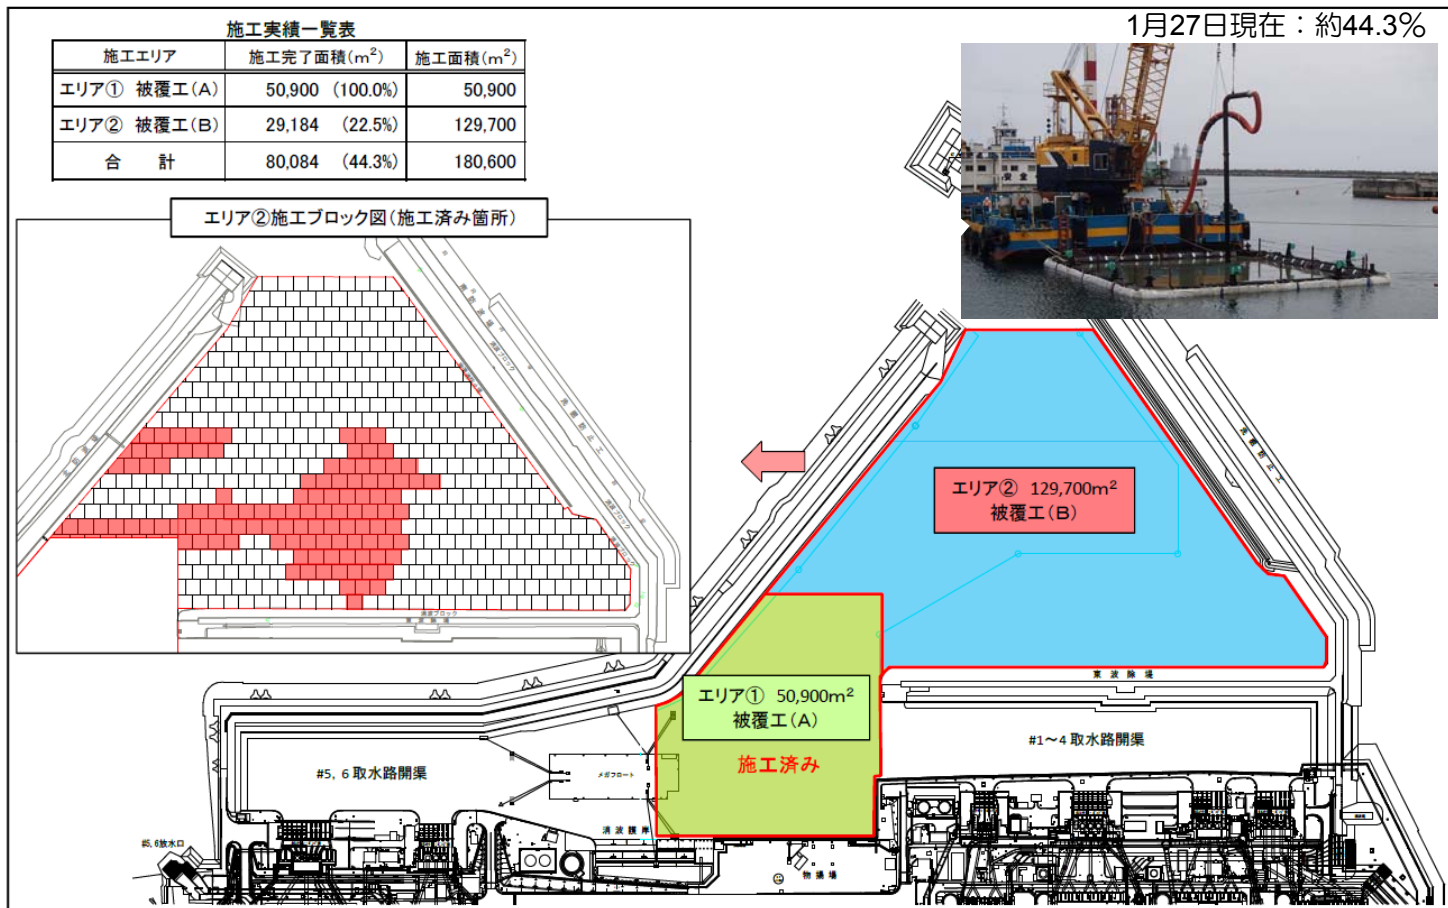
施工実績一覧表

1月27日現在：約44.3%

| 施工エリア | 施工完了面積($m^2$) | 施工面積($m^2$) |
|---|---|---|
| エリア① 被覆工(A) | 50,900 (100.0%) | 50,900 |
| エリア② 被覆工(B) | 29,184 (22.5%) | 129,700 |
| 合 計 | 80,084 (44.3%) | 180,600 |

エリア②施工ブロック図(施工済み箇所)

エリア② 129,700$m^2$
被覆工(B)

エリア① 50,900$m^2$
被覆工(A)

施工済み

東波除堤

#1~4 取水路開渠

#5, 6 取水路開渠

メガフロート

消波護岸

物揚場

#5, 6放水口